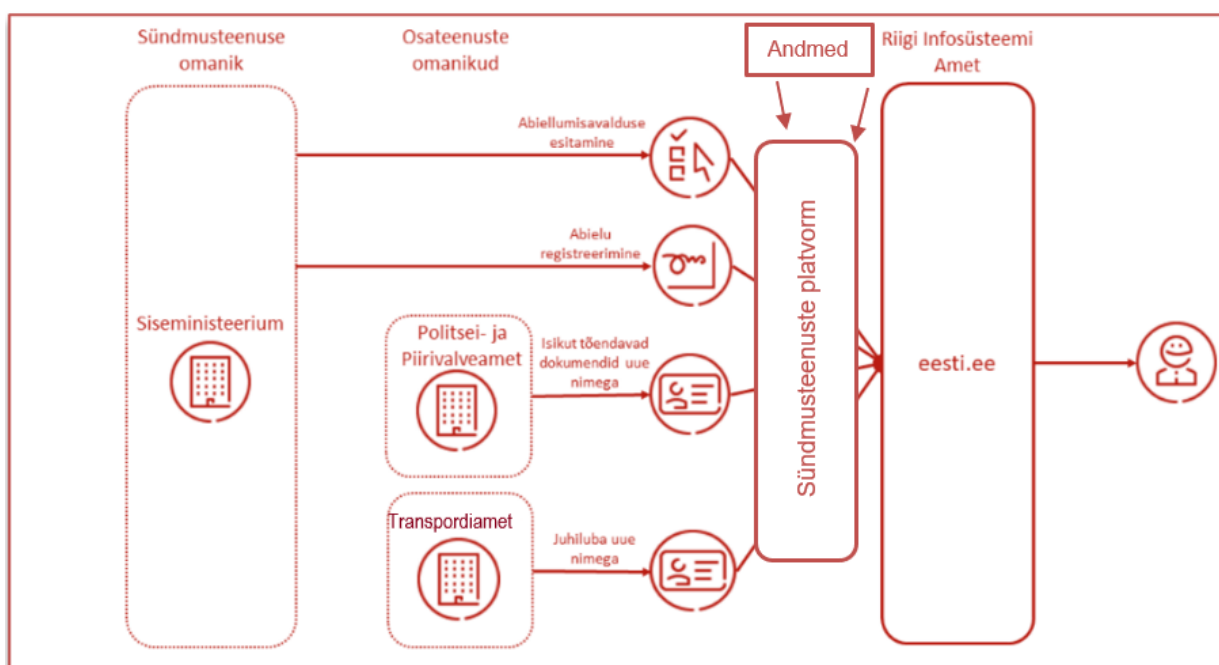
Sündmusteenuse omanik

Osateenuste omanikud

Andmed

Riigi Infosüsteemi Amet

Abiellumisavalduse esitamine

Abielu registreerimine

Siseministeerium

Politsei- ja Piirivalveamet

Isikut tõendavad dokumendid uue nimega

Sündmusteenuste platvorm

eesti.ee

Transpordiamet

Juhiluba uue nimega